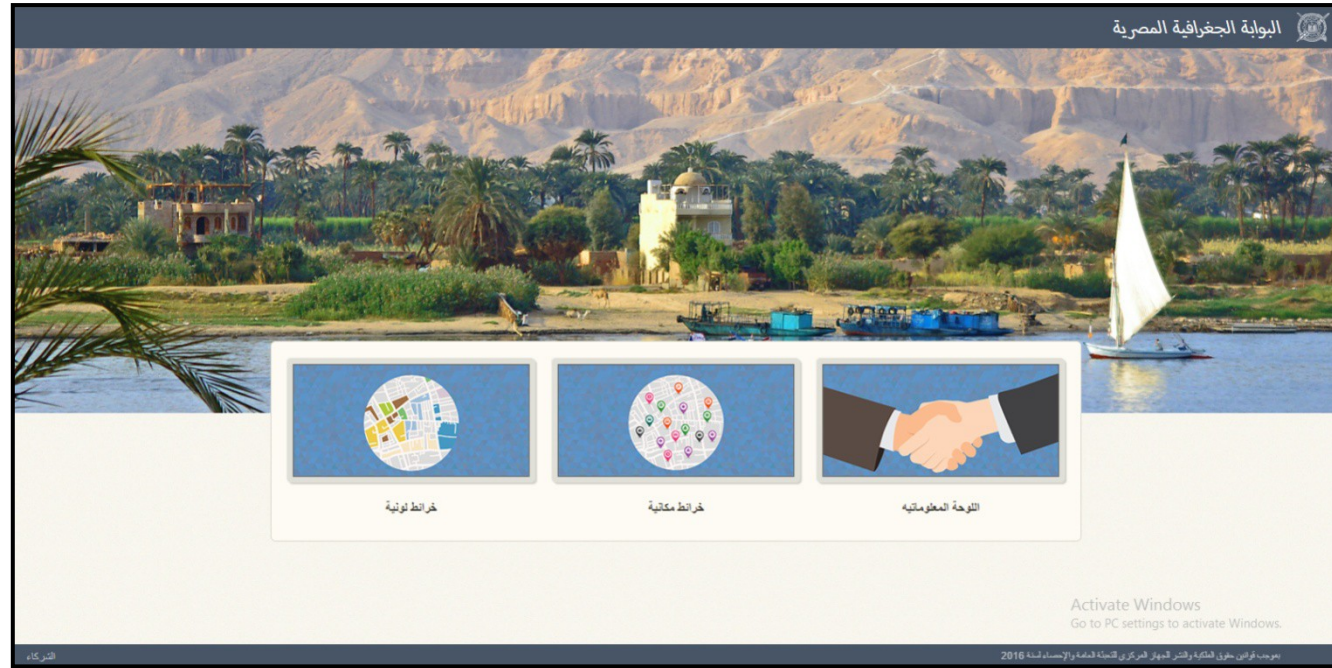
البوابة الجغرافية المصرية

اللوحة المعلوماتيه

خرائط مكانية

خرائط لونية

Activate Windows
Go to PC settings to activate Windows.

بموجب قوانين حقوق الملكية والنشر للجهاز المركزي للتعبئة العامة والإحصاء لسنة 2016

الشركاء